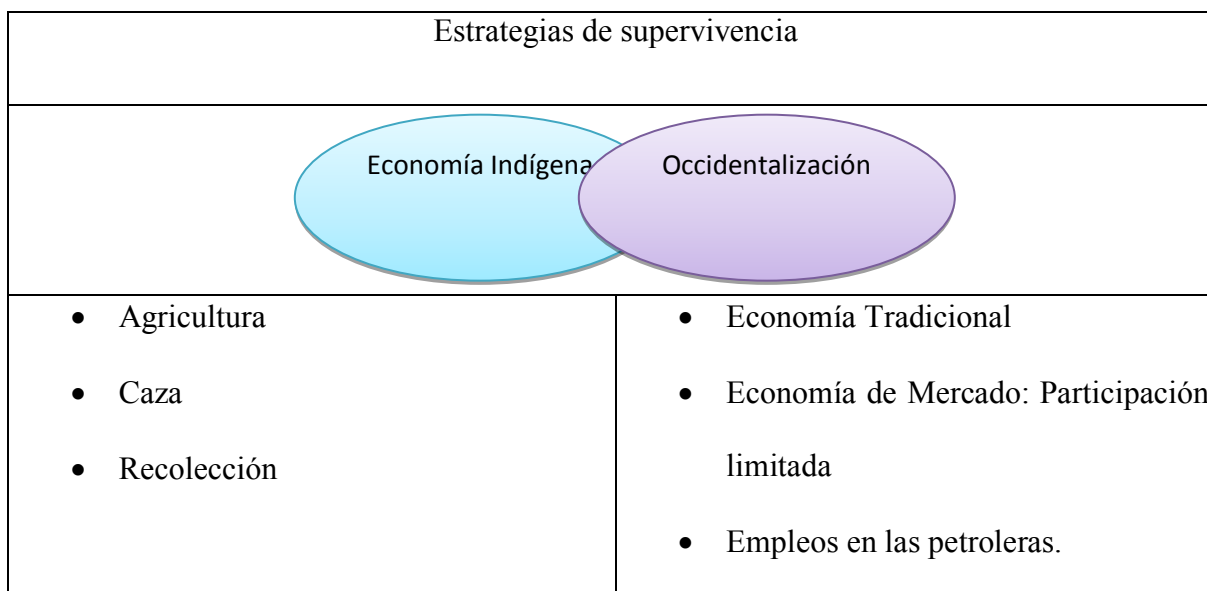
Estrategias de supervivencia

Economía Indígena

Occidentalización

| | |
|---|---|
| • Agricultura<br>• Caza<br>• Recolección | • Economía Tradicional<br>• Economía de Mercado: Participación limitada<br>• Empleos en las petroleras. |